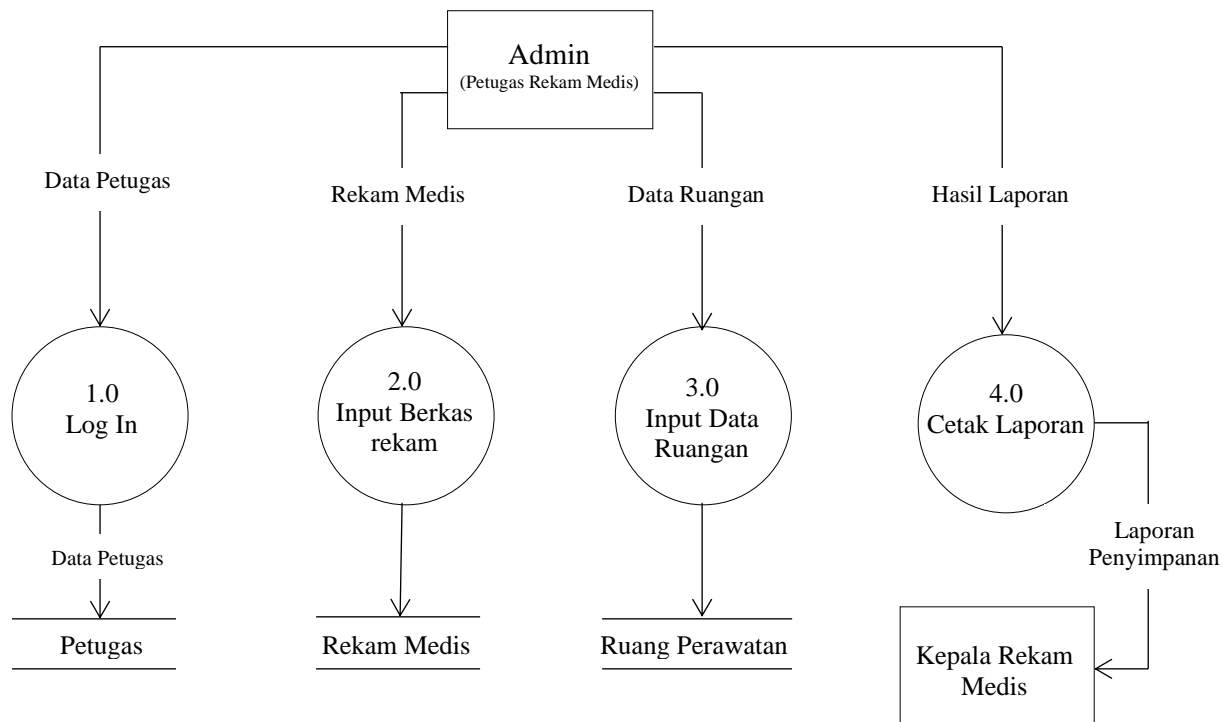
Admin
(Petugas Rekam Medis)

Data Petugas

Rekam Medis

Data Ruangan

Hasil Laporan

1.0
Log In

2.0
Input Berkas rekam

3.0
Input Data Ruangan

4.0
Cetak Laporan

Data Petugas

Laporan Penyimpanan

Petugas

Rekam Medis

Ruang Perawatan

Kepala Rekam Medis